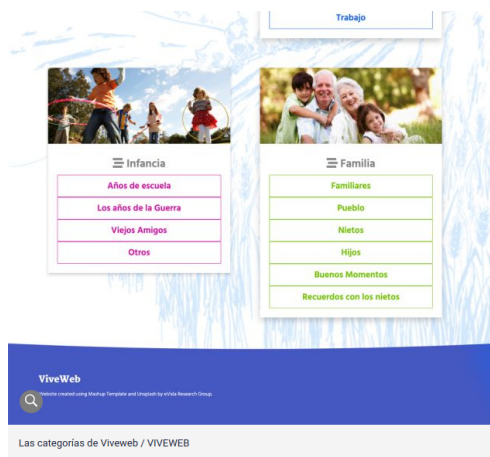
Trabajo

Infancia

Años de escuela

Los años de la Guerra

Viejos Amigos

Otros

Familia

Familiares

Pueblo

Nietos

Hijos

Buenos Momentos

Recuerdos con los nietos

ViveWeb

Website created using Mashup Template and Unsplash by eVida Research Group.

Las categorías de Viveweb / VIVEWEB